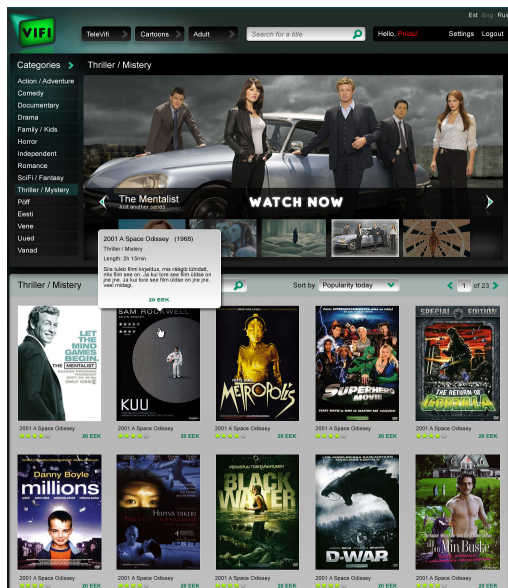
Est Eng Rus

VIFI

TeleVifi
Cartoons
Adult
Search for a title
Hello, Pridu!
Settings
Logout

Categories
Thriller / Mistery

Action / Adventure
Comedy
Documentary
Drama
Family / Kids
Horror
Independent
Romance
SciFi / Fantasy
Thriller / Mystery
Pöff
Eesti
Vene
Uued
Vanad

The Mentalist
Just another comic
WATCH NOW

2001 A Space Odissey (1968)
Thriller / Mistery
Length: 2h 15min
Siia tuleb filmi kirjeldus, mis räägib lühidalt, mis film see on. Ja kui tore see film üldse on jne jne. Ja kui tore see film üldse on jne veel midagi
20 EEK

Thriller / Mistery
Sort by Popularity today
1 of 23

LET THE MIND GAMES BEGIN. THE MENTALIST
SAM ROCKWELL
KUU
METROPOLIS
SUPERHERO MOVIE
SPECIAL EDITION
THE RETURN OF GODZILLA

2001 A Space Odissey 20 EEK
2001 A Space Odissey 20 EEK
2001 A Space Odissey 20 EEK
2001 A Space Odissey 20 EEK
2001 A Space Odissey 20 EEK

Danny Boyle
millions
BLACK WATER
D-WAR
Min Bush

2001 A Space Odissey 20 EEK
2001 A Space Odissey 20 EEK
2001 A Space Odissey 20 EEK
2001 A Space Odissey 20 EEK
2001 A Space Odissey 20 EEK